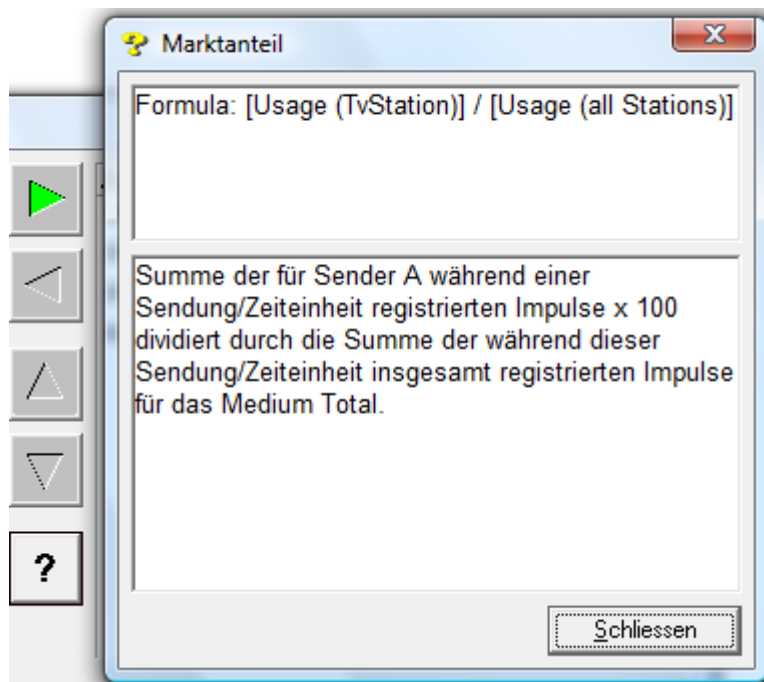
Marktanteil

Formula: [Usage (TvStation)] / [Usage (all Stations)]

Summe der für Sender A während einer Sendung/Zeiteinheit registrierten Impulse x 100 dividiert durch die Summe der während dieser Sendung/Zeiteinheit insgesamt registrierten Impulse für das Medium Total.

Schliessen

?